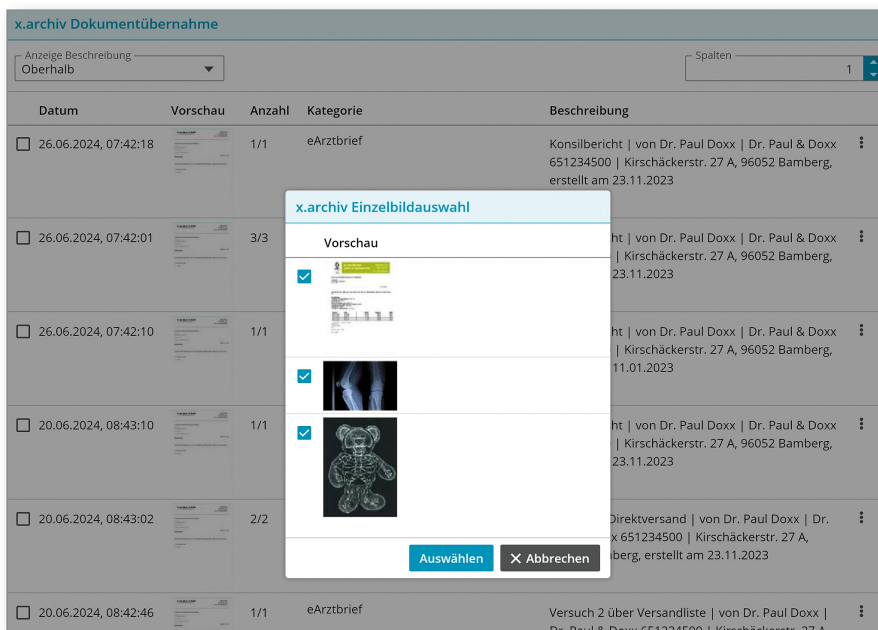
x.archiv Dokumentübernahme

Anzeige Beschreibung
Oberhalb

Spalten
1

| Datum | Vorschau | Anzahl | Kategorie | Beschreibung |
|---|---|---|---|---|
| 26.06.2024, 07:42:18 | | 1/1 | eArztbrief | Konsilbericht \| von Dr. Paul Doxx \| Dr. Paul & Doxx 651234500 \| Kirschäckerstr. 27 A, 96052 Bamberg, erstellt am 23.11.2023 |
| 26.06.2024, 07:42:01 | | 3/3 | | ht \| von Dr. Paul Doxx \| Dr. Paul & Doxx \| Kirschäckerstr. 27 A, 96052 Bamberg, 23.11.2023 |
| 26.06.2024, 07:42:10 | | 1/1 | | ht \| von Dr. Paul Doxx \| Dr. Paul & Doxx \| Kirschäckerstr. 27 A, 96052 Bamberg, 11.01.2023 |
| 20.06.2024, 08:43:10 | | 1/1 | | ht \| von Dr. Paul Doxx \| Dr. Paul & Doxx \| Kirschäckerstr. 27 A, 96052 Bamberg, 23.11.2023 |
| 20.06.2024, 08:43:02 | | 2/2 | | Direktversand \| von Dr. Paul Doxx \| Dr. x 651234500 \| Kirschäckerstr. 27 A, berg, erstellt am 23.11.2023 |
| 20.06.2024, 08:42:46 | | 1/1 | eArztbrief | Versuch 2 über Versandliste \| von Dr. Paul Doxx \| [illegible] |

x.archiv Einzelbildauswahl

Vorschau

Auswählen
Abbrechen